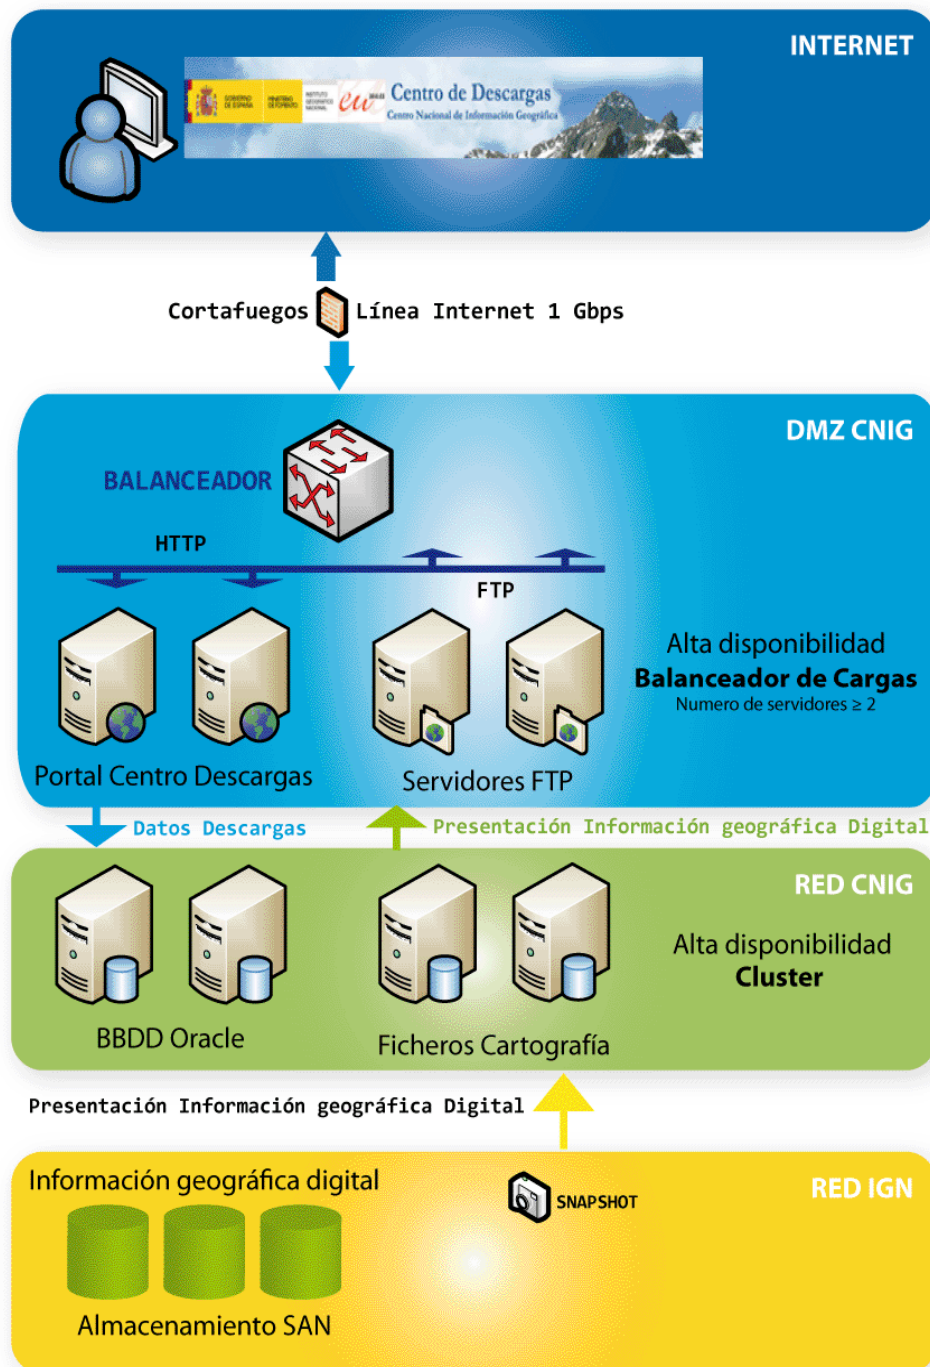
INTERNET

Centro de Descargas
Centro Nacional de Información Geográfica

Cortafuegos Línea Internet 1 Gbps

DMZ CNIG

BALANCEADOR

HTTP

FTP

Alta disponibilidad
Balanceador de Cargas
Numero de servidores ≥ 2

Portal Centro Descargas

Servidores FTP

Datos Descargas

Presentación Información geográfica Digital

RED CNIG

Alta disponibilidad
Cluster

BBDD Oracle

Ficheros Cartografía

Presentación Información geográfica Digital

Información geográfica digital

SNAPSHOT

RED IGN

Almacenamiento SAN